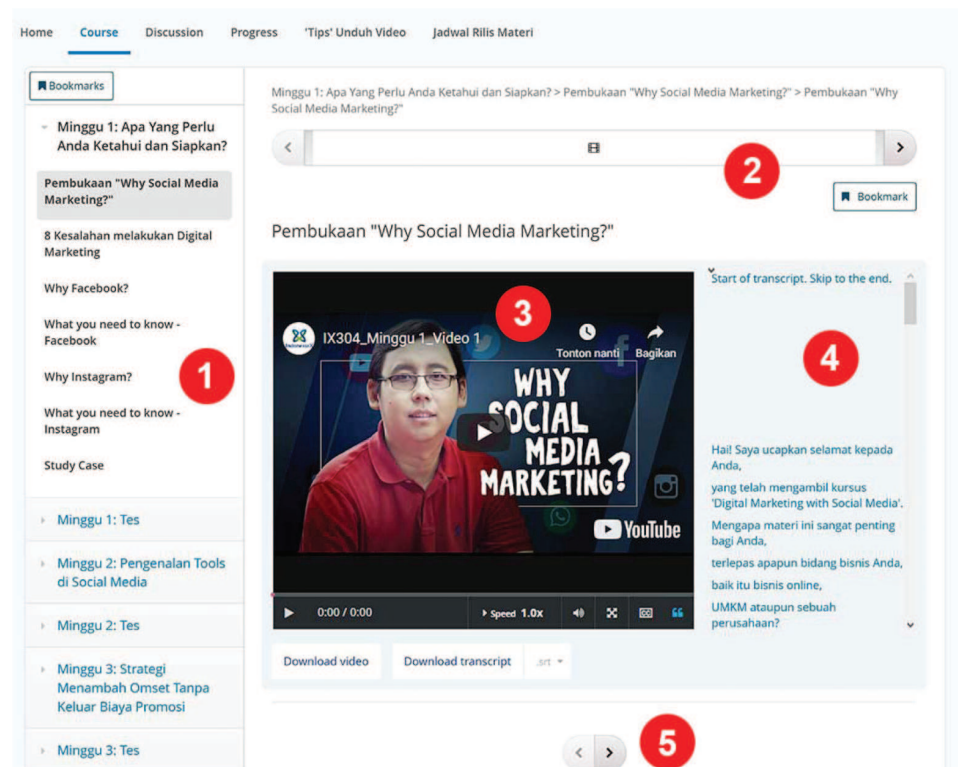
Home Course Discussion Progress 'Tips' Unduh Video Jadwal Rilis Materi

Bookmarks

Minggu 1: Apa Yang Perlu Anda Ketahui dan Siapkan?

Pembukaan "Why Social Media Marketing?"

8 Kesalahan melakukan Digital Marketing

Why Facebook?

What you need to know - Facebook

Why Instagram?

What you need to know - Instagram

Study Case

1

Minggu 1: Tes

Minggu 2: Pengenalan Tools di Social Media

Minggu 2: Tes

Minggu 3: Strategi Menambah Omset Tanpa Keluar Biaya Promosi

Minggu 3: Tes

Minggu 1: Apa Yang Perlu Anda Ketahui dan Siapkan? > Pembukaan "Why Social Media Marketing?" > Pembukaan "Why Social Media Marketing?"

2

Bookmark

Pembukaan "Why Social Media Marketing?"

3

IX304_Minggu 1_Video 1

Tonton nanti Bagikan

WHY SOCIAL MEDIA MARKETING?

YouTube

0:00 / 0:00 Speed 1.0x

Start of transcript. Skip to the end.

4

Hai! Saya ucapkan selamat kepada Anda,

yang telah mengambil kursus 'Digital Marketing with Social Media'.

Mengapa materi ini sangat penting bagi Anda,

terlepas apapun bidang bisnis Anda,

baik itu bisnis online,

UMKM ataupun sebuah perusahaan?

Download video Download transcript .srt

5